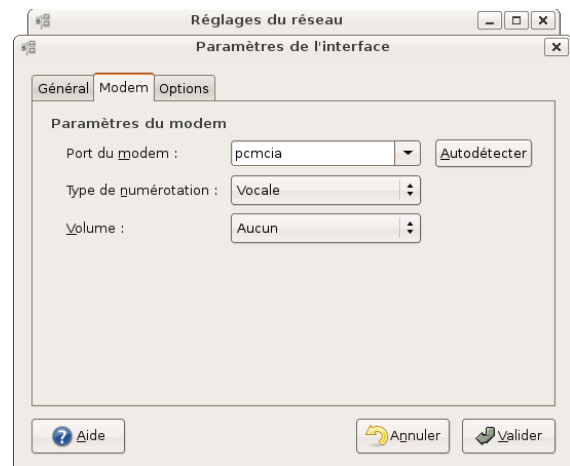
Réglages du réseau

Paramètres de l'interface

Général | Modem | Options

Paramètres du modem

Port du modem : | pcmcia | Autodétecter

Type de numérotation : | Vocale

Volume : | Aucun

Aide

Annuler

Valider